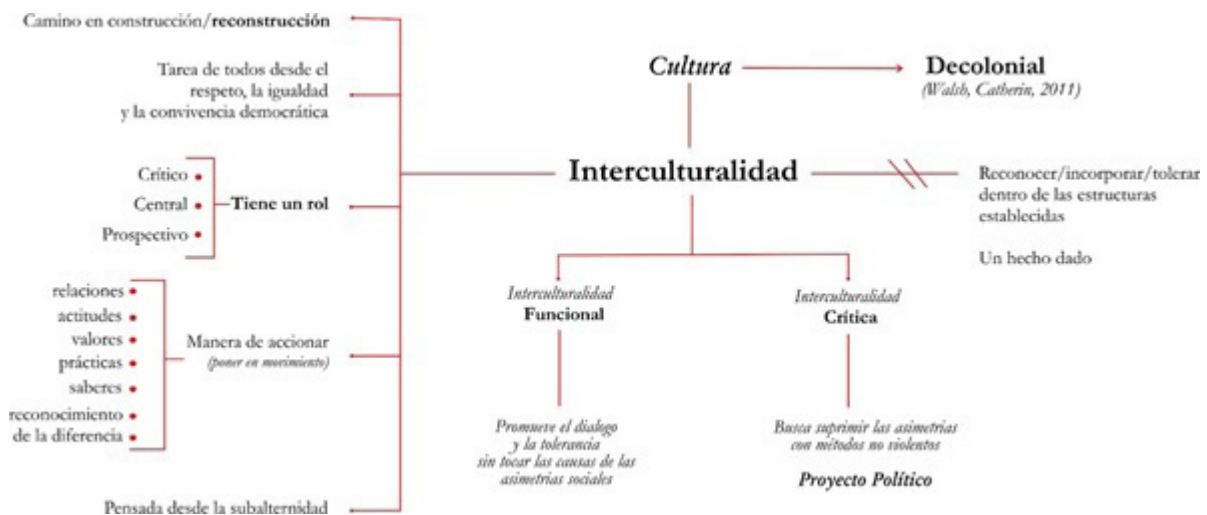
Camino en construcción/**reconstrucción**

Tarea de todos desde el respeto, la igualdad y la convivencia democrática

Crítico
Central
Prospectivo

**Tiene un rol**

relaciones
actitudes
valores
prácticas
saberes
reconocimiento de la diferencia

Manera de accionar
(poner en movimiento)

Pensada desde la subalternidad

*Cultura*

**Decolonial**
(Walsh, Catherin, 2011)

**Interculturalidad**

Reconocer/incorporar/tolerar dentro de las estructuras establecidas

Un hecho dado

*Interculturalidad*
**Funcional**

*Interculturalidad*
**Crítica**

*Promueve el dialogo y la tolerancia sin tocar las causas de las asimetrías sociales*

*Busca suprimir las asimetrías con métodos no violentos*

***Proyecto Político***